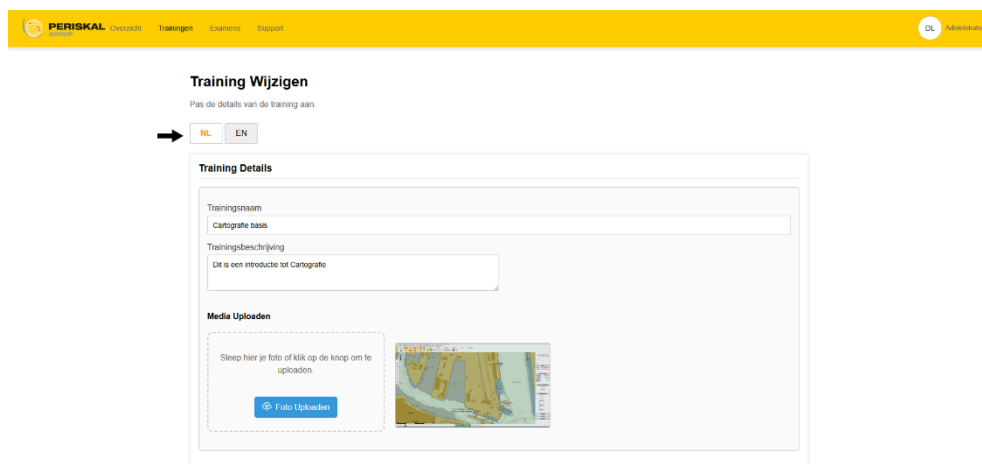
PERISKAL GROUP Overzicht Trainingen Examens Support

DL Administrat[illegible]

Training Wijzigen

Pas de details van de training aan.

NL EN

Training Details

Trainingsnaam

Cartografie basis

Trainingsbeschrijving

Dit is een introductie tot Cartografie

Media Uploaden

Sleep hier je foto of klik op de knop om te uploaden.

Foto Uploaden